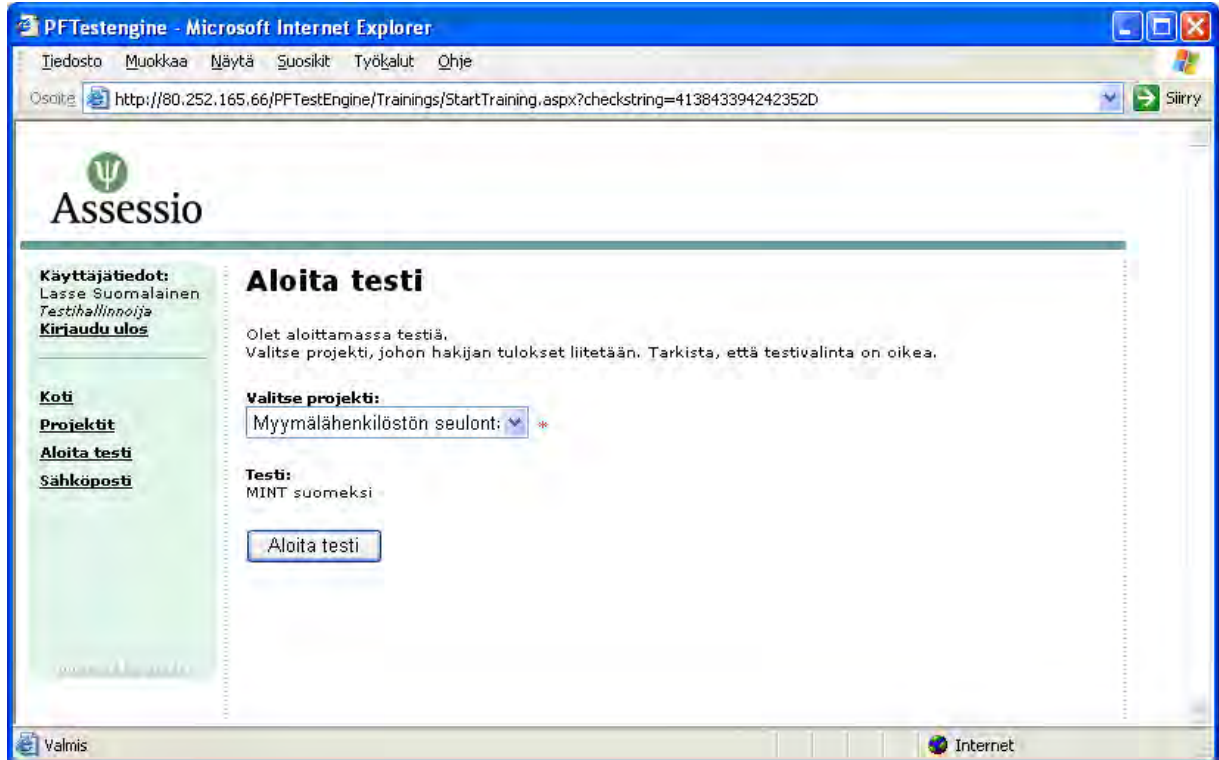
PFTestengine - Microsoft Internet Explorer

Tiedosto Muokkaa Näytä Suosikit Työkalut Ohje

Osoite http://80.252.165.66/PFTestEngine/Trainings/StartTraining.aspx?checkstring=413843394242352D Siirry

Assessio

Käyttäjätiedot:
Lasse Suomalainen
Testihallinnoija
Kirjaudu ulos

Koti
Projektit
Aloita testi
Sähköposti

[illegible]

Aloita testi

Olet aloittamassa testiä.
Valitse projekti, johon hakijan tulokset liitetään. Tarkista, että testivalinta on oikea.

Valitse projekti:
Myymälähenkilöstön seulont *

Testi:
MINT suomeksi

Aloita testi

Valmis Internet